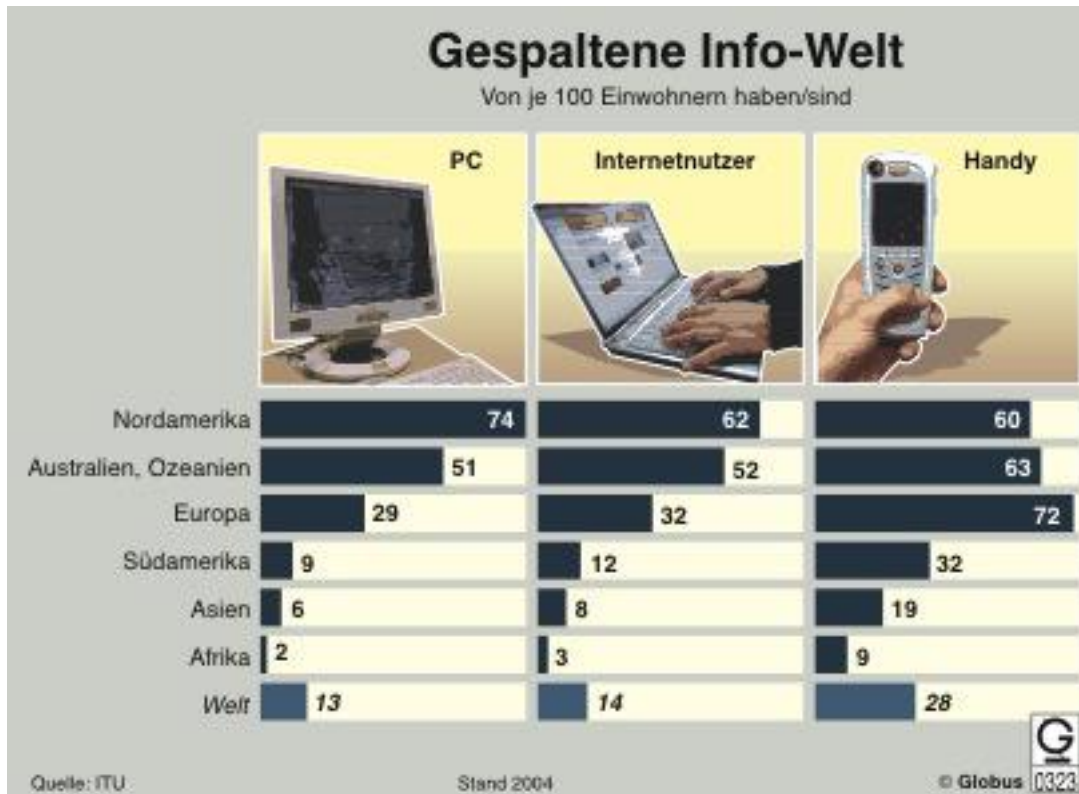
Gespaltene Info-Welt
Von je 100 Einwohnern haben/sind

| | PC | Internetnutzer | Handy |
|---|---|---|---|
| Nordamerika | 74 | 62 | 60 |
| Australien, Ozeanien | 51 | 52 | 63 |
| Europa | 29 | 32 | 72 |
| Südamerika | 9 | 12 | 32 |
| Asien | 6 | 8 | 19 |
| Afrika | 2 | 3 | 9 |
| *Welt* | *13* | *14* | *28* |

Quelle: ITU
Stand 2004
© Globus
G
0323